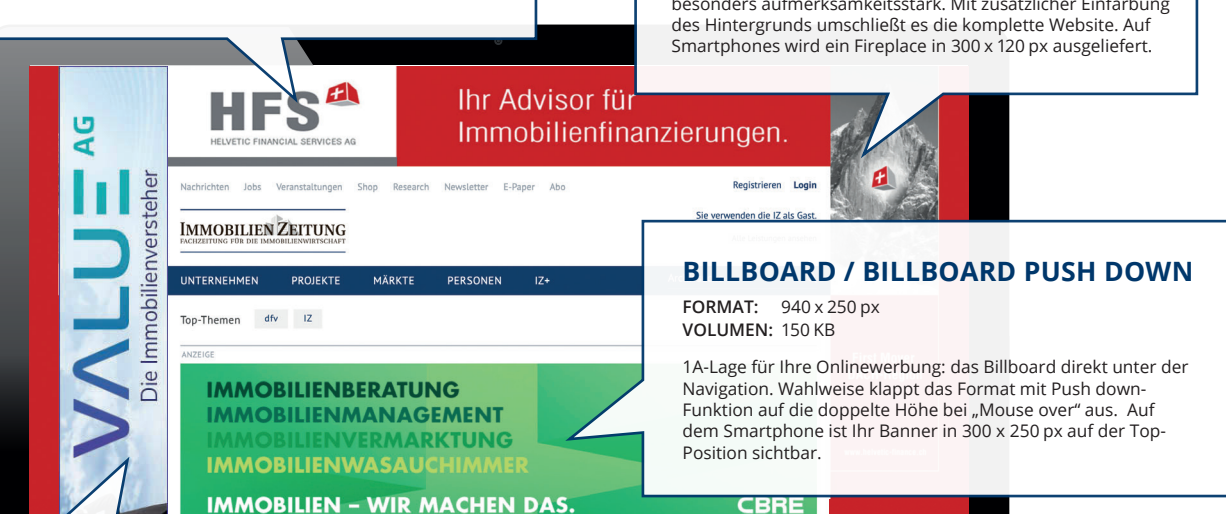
besonders aufmerksamkeitsstark. Mit zusätzlicher Einfärbung des Hintergrunds umschließt es die komplette Website. Auf Smartphones wird ein Fireplace in 300 x 120 px ausgeliefert.

VALUE AG
Die Immobilienversteher

HFS
HELVETIC FINANCIAL SERVICES AG
Ihr Advisor für Immobilienfinanzierungen.

Nachrichten Jobs Veranstaltungen Shop Research Newsletter E-Paper Abo
Registrieren Login
Sie verwenden die IZ als Gast.

IMMOBILIEN ZEITUNG
FACHZEITUNG FÜR DIE IMMOBILIENWIRTSCHAFT

UNTERNEHMEN PROJEKTE MÄRKTE PERSONEN IZ+

Top-Themen dfv IZ

ANZEIGE

IMMOBILIENBERATUNG
IMMOBILIENMANAGEMENT
IMMOBILIENVERMARKTUNG
IMMOBILIENWASAUCHIMMER
IMMOBILIEN – WIR MACHEN DAS.
CBRE

BILLBOARD / BILLBOARD PUSH DOWN
FORMAT: 940 x 250 px
VOLUMEN: 150 KB

1A-Lage für Ihre Onlinewerbung: das Billboard direkt unter der Navigation. Wahlweise klappt das Format mit Push down-Funktion auf die doppelte Höhe bei „Mouse over“ aus. Auf dem Smartphone ist Ihr Banner in 300 x 250 px auf der Top-Position sichtbar.